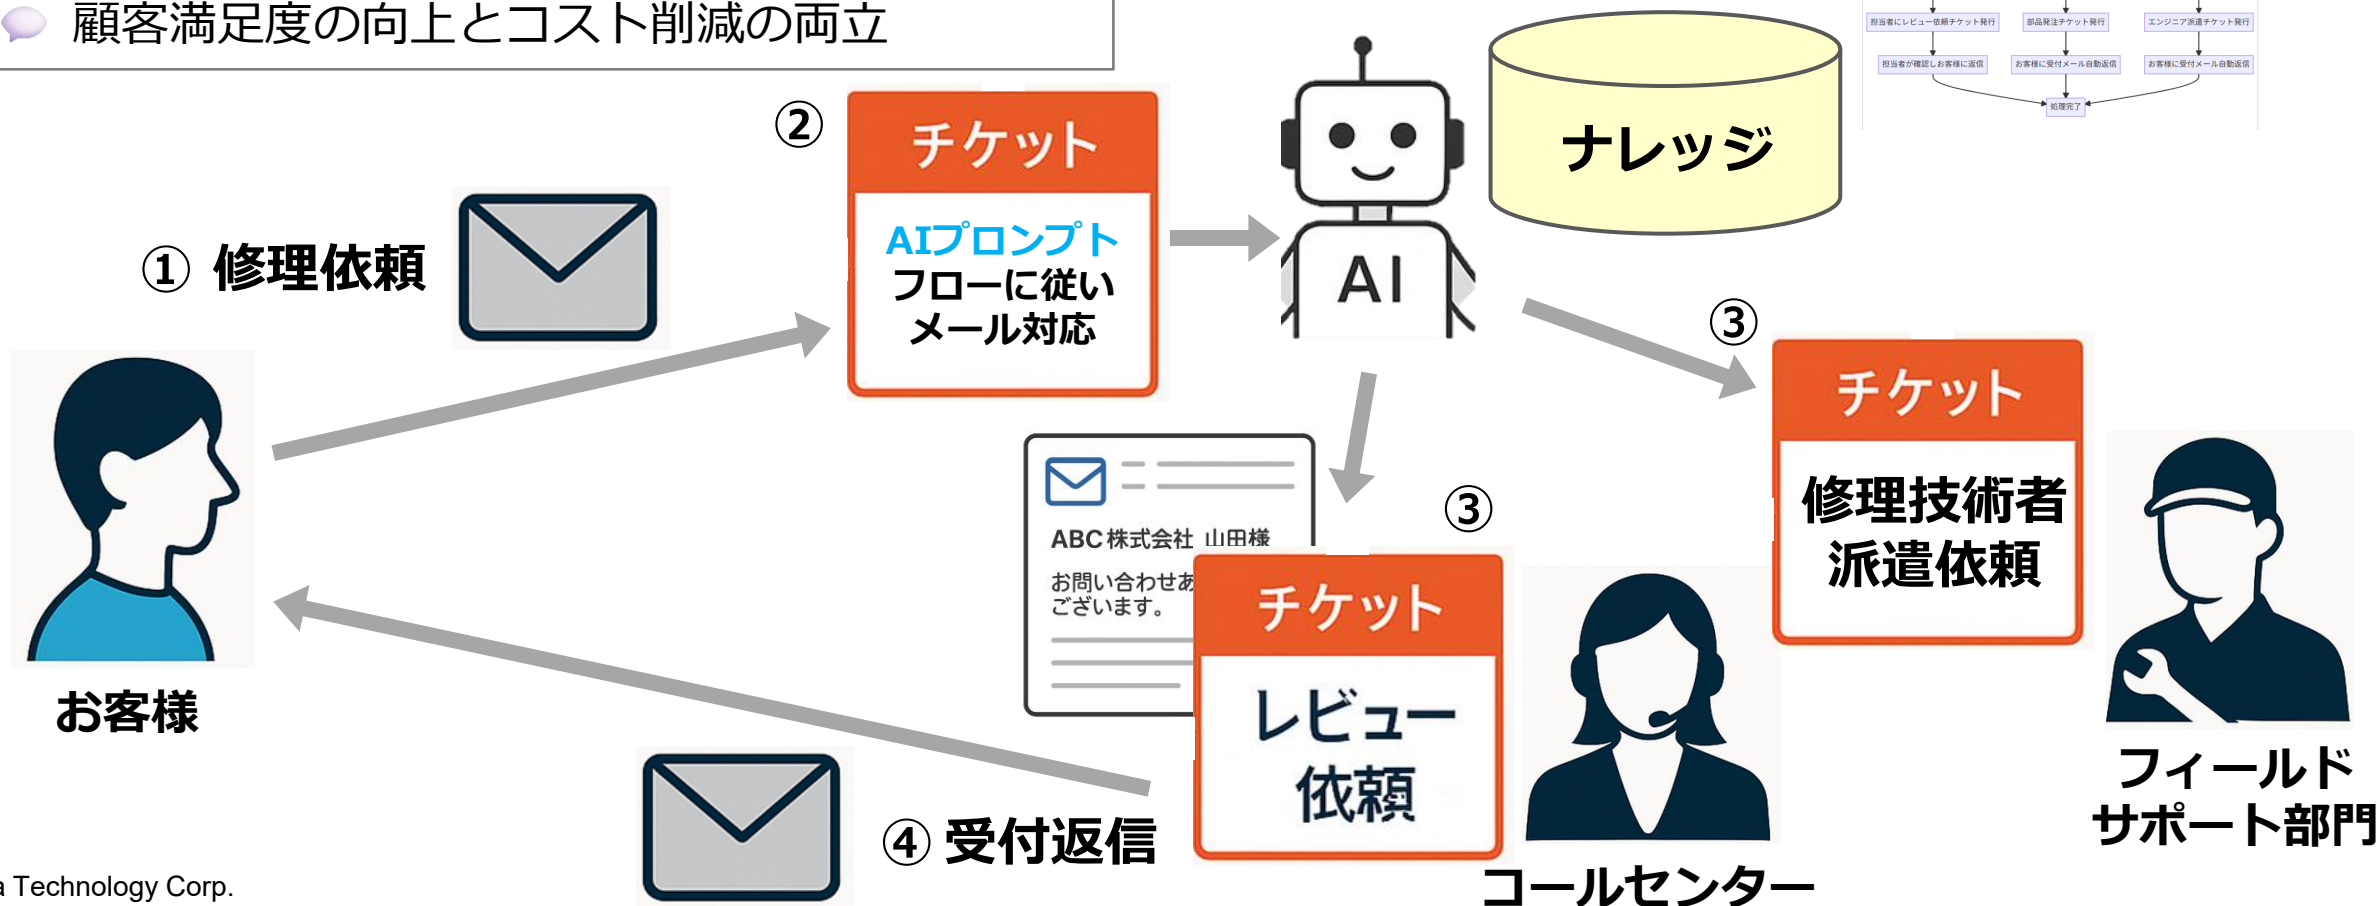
顧客満足度の向上とコスト削減の両立

担当者にレビュー依頼チケット発行
部品発注チケット発行
エンジニア派遣チケット発行
担当者が確認しお客様に返信
お客様に受付メール自動返信
お客様に受付メール自動返信
処理完了

②
チケット
AIプロンプト
フローに従い
メール対応

AI

ナレッジ

① 修理依頼

③
チケット
修理技術者
派遣依頼

ABC株式会社 山田様
お問い合わせあ
ございます。

③
チケット
レビュー
依頼

お客様

④ 受付返信

コールセンター

フィールド
サポート部門

a Technology Corp.